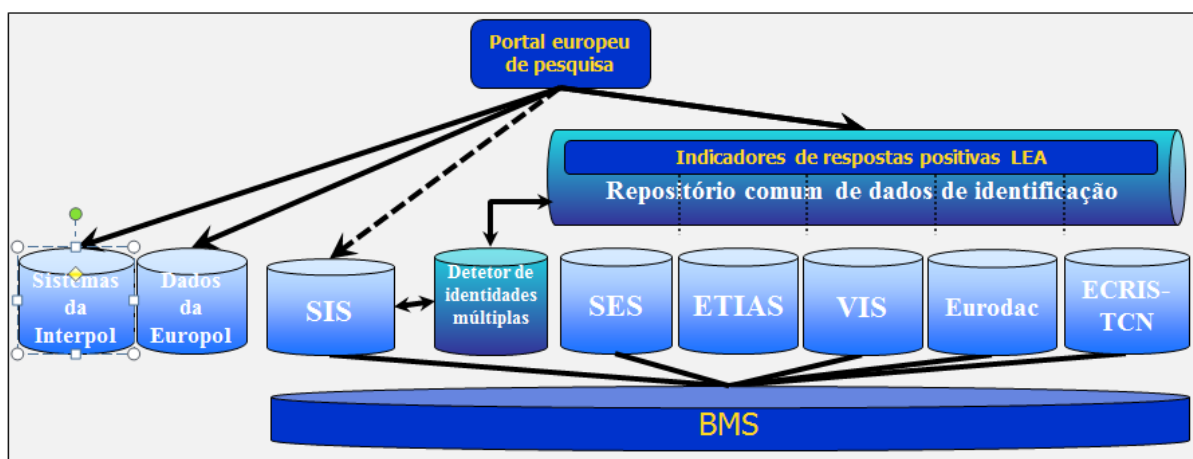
Portal europeu de pesquisa

Indicadores de respostas positivas LEA

Repositório comum de dados de identificação

Sistemas da Interpol

Dados da Europol

SIS

Detetor de identidades múltiplas

SES

ETIAS

VIS

Eurodac

ECRIS-TCN

BMS